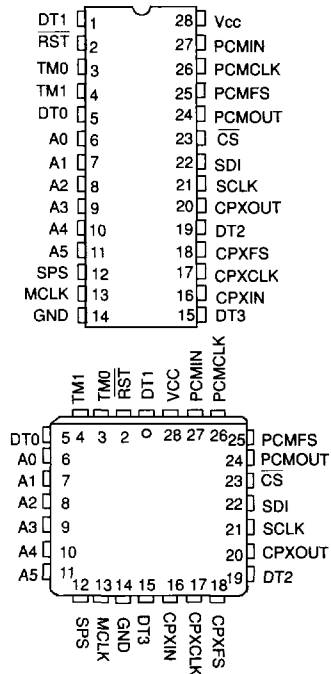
DT1 1
$\overline{RST}$ 2
TM0 3
TM1 4
DT0 5
A0 6
A1 7
A2 8
A3 9
A4 10
A5 11
SPS 12
MCLK 13
GND 14
28 Vcc
27 PCMIN
26 PCMCLK
25 PCMFS
24 PCMOUT
23 $\overline{CS}$
22 SDI
21 SCLK
20 CPXOUT
19 DT2
18 CPXFS
17 CPXCLK
16 CPXIN
15 DT3

TM1 TM0 $\overline{RST}$ DT1 VCC PCMIN PCMCLK
4 3 2 28 27 26
DT0 5
A0 6
A1 7
A2 8
A3 9
A4 10
A5 11
25 PCMFS
24 PCMOUT
23 $\overline{CS}$
22 SDI
21 SCLK
20 CPXOUT
19 DT2
12 13 14 15 16 17 18
SPS MCLK GND DT3 CPXIN CPXCLK CPXFS